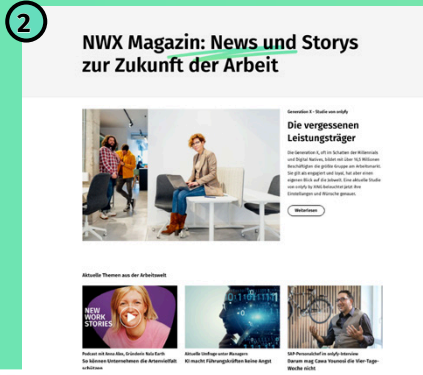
2

NWX Magazin: News und Storys zur Zukunft der Arbeit

Generation X – Studie von onlyfy

Die vergessenen Leistungsträger

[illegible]

Weiterlesen

Aktuelle Themen aus der Arbeitswelt

NEW WORK STORIES

Podcast mit Anna Alex, Gründerin Nala Earth
So können Unternehmen die Artenvielfalt schützen

Aktuelle Umfrage unter Managern
KI macht Führungskräften keine Angst

SAP-Personalchef im onlyfy-Interview
Darum mag Cawa Younosi die Vier-Tage-Woche nicht